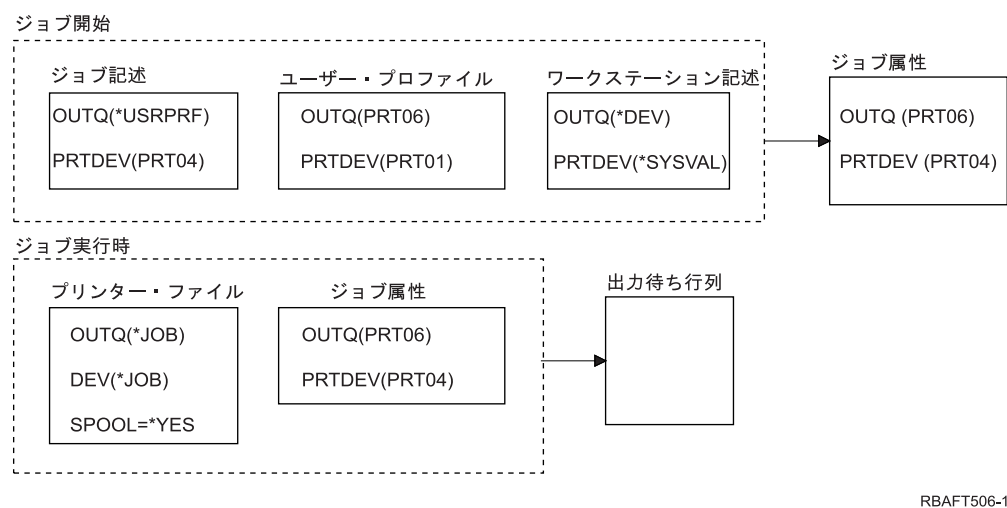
ジョブ開始

ジョブ記述
OUTQ(*USRPRF)
PRTDEV(PRT04)

ユーザー・プロファイル
OUTQ(PRT06)
PRTDEV(PRT01)

ワークステーション記述
OUTQ(*DEV)
PRTDEV(*SYSVAL)

ジョブ属性
OUTQ (PRT06)
PRTDEV (PRT04)

ジョブ実行時

プリンター・ファイル
OUTQ(*JOB)
DEV(*JOB)
SPOOL=*YES

ジョブ属性
OUTQ(PRT06)
PRTDEV(PRT04)

出力待ち行列

RBAFT506-1